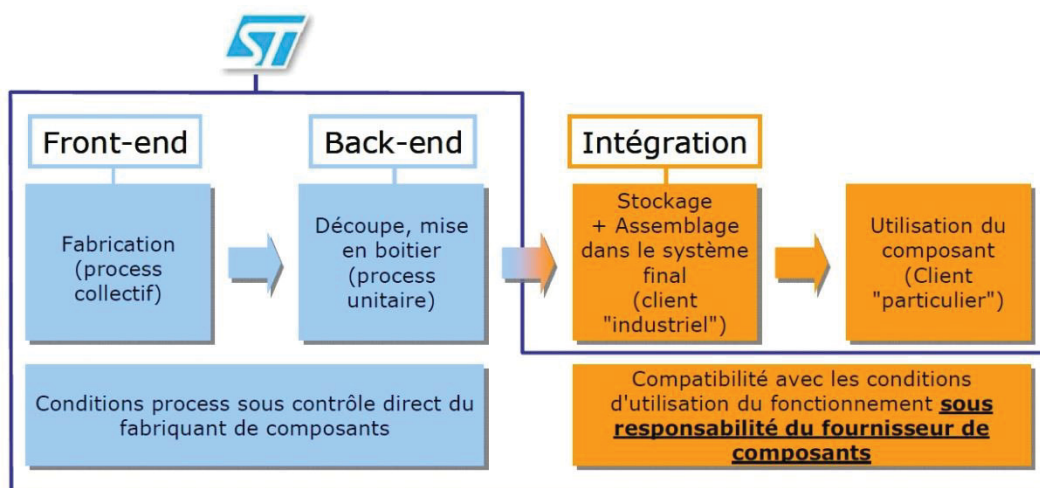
ST

Front-end

Fabrication (process collectif)

Back-end

Découpe, mise en boitier (process unitaire)

Intégration

Stockage + Assemblage dans le système final (client "industriel")

Utilisation du composant (Client "particulier")

Conditions process sous contrôle direct du fabriquant de composants

Compatibilité avec les conditions d'utilisation du fonctionnement **sous responsabilité du fournisseur de composants**